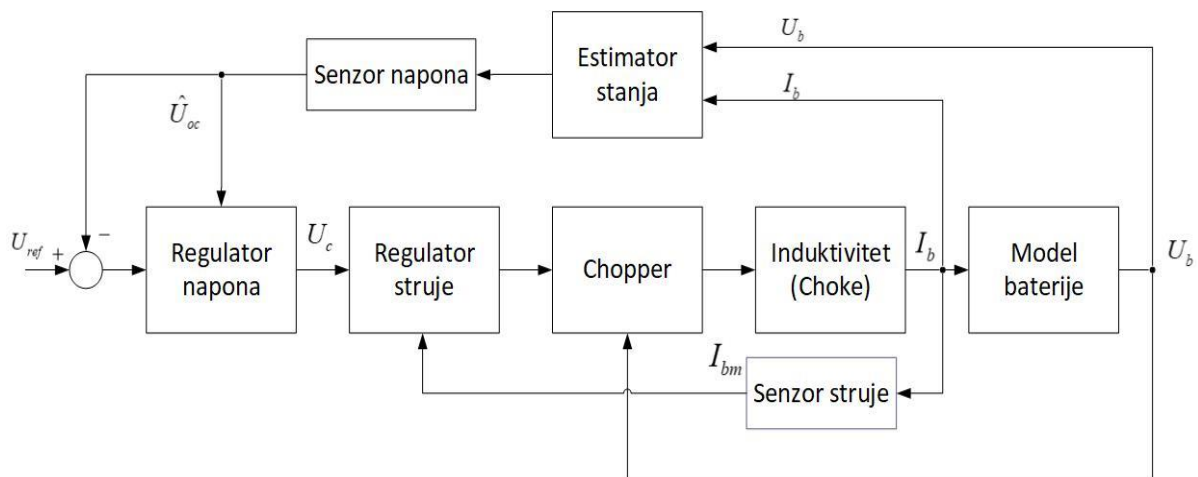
Estimator stanja

$U_b$

Senzor napona

$I_b$

$\hat{U}_{oc}$

$U_{ref}$ + −

Regulator napona

$U_c$

Regulator struje

Chopper

Induktivitet (Choke)

$I_b$

Model baterije

$U_b$

$I_{bm}$

Senzor struje